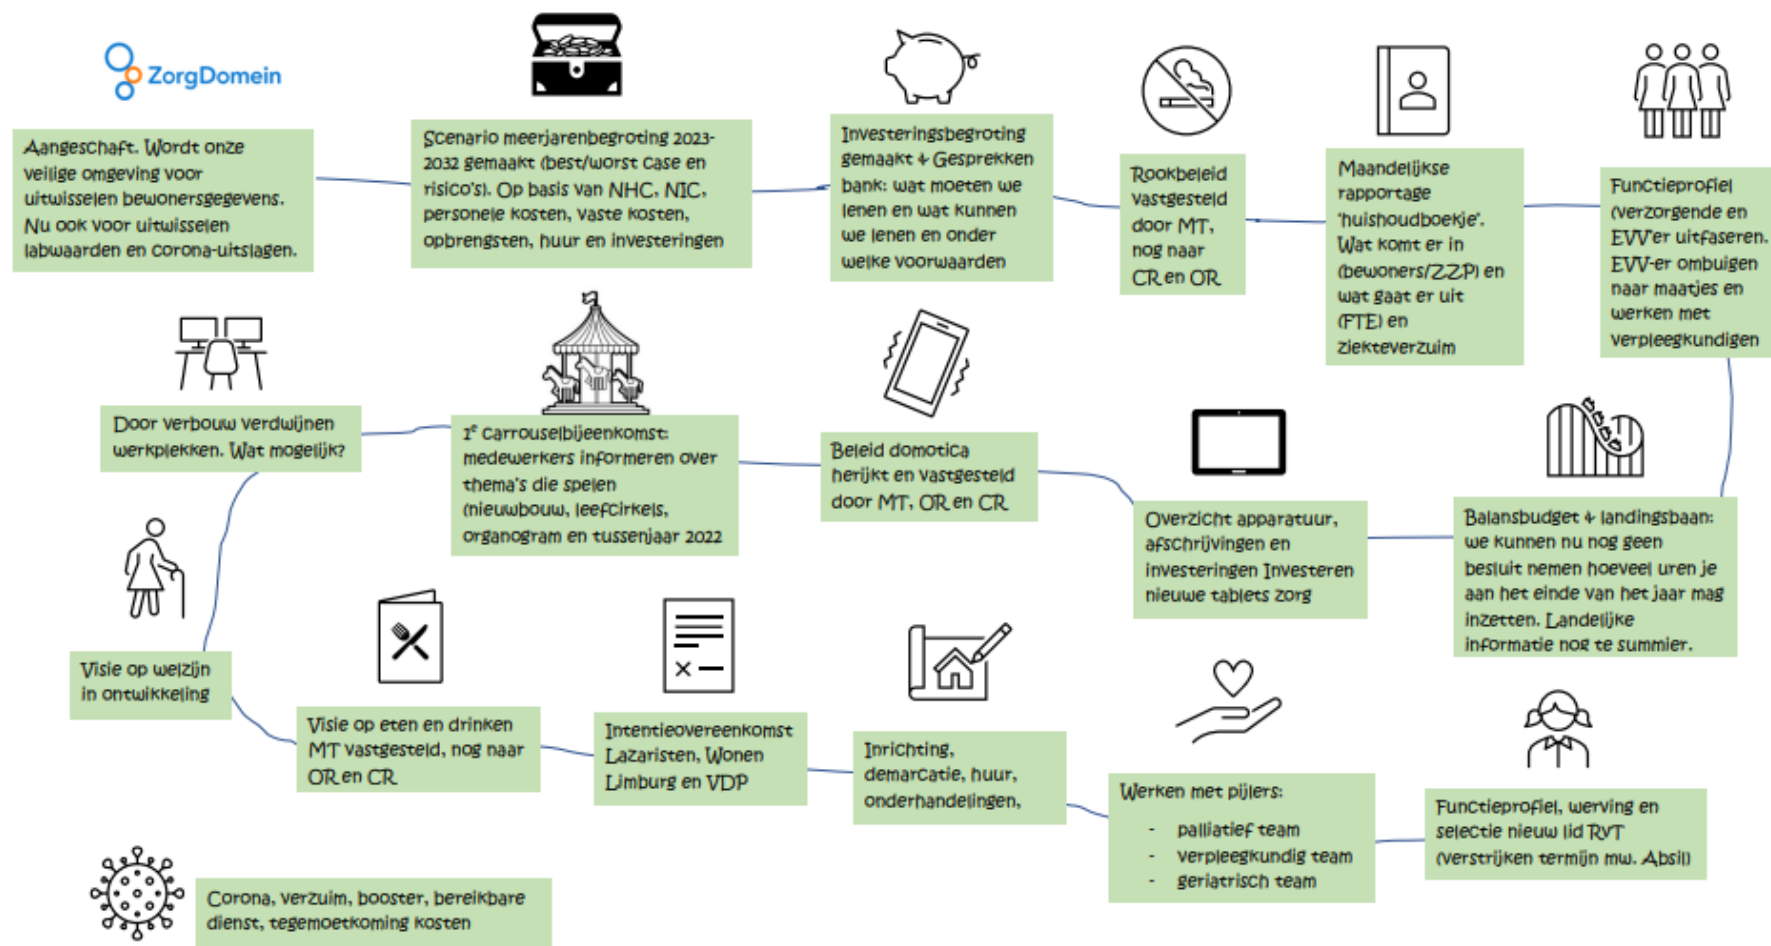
ZorgDomein

Aangeschaft. Wordt onze veilige omgeving voor uitwisselen bewonersgegevens. Nu ook voor uitwisselen labwaarden en corona-uitslagen.

Scenario meerjarenbegroting 2023-2032 gemaakt (best/worst case en risico's). Op basis van NHC, NIC, personele kosten, vaste kosten, opbrengsten, huur en investeringen

Investeringsbegroting gemaakt + Gesprekken bank: wat moeten we lenen en wat kunnen we lenen en onder welke voorwaarden

Rookbeleid vastgesteld door MT, nog naar CR en OR

Maandelijkse rapportage 'huishoudboekje'. Wat komt er in (bewoners/ZZP) en wat gaat er uit (FTE) en ziekteverzuim

Functieprofiel (verzorgende en EVV'er uitfaseren. EVV-er ombuigen naar maatjes en werken met verpleegkundigen

Door verbouw verdwijnen werkplekken. Wat mogelijk?

1e carrouselbijeenkomst: medewerkers informeren over thema's die spelen (nieuwbouw, leefcirkels, organogram en tussenjaar 2022

Beleid domotica herijkt en vastgesteld door MT, OR en CR

Overzicht apparatuur, afschrijvingen en investeringen Investeren nieuwe tablets zorg

Balansbudget + landingsbaan: we kunnen nu nog geen besluit nemen hoeveel uren je aan het einde van het jaar mag inzetten. Landelijke informatie nog te summier.

Visie op welzijn in ontwikkeling

Visie op eten en drinken MT vastgesteld, nog naar OR en CR

Intentieovereenkomst Lazaristen, Wonen Limburg en VDP

Inrichting, demarcatie, huur, onderhandelingen,

Werken met pijlers:
- palliatief team
- verpleegkundig team
- geriatrisch team

Functieprofiel, werving en selectie nieuw lid RVT (verstrijken termijn mw. Absil)

Corona, verzuim, booster, bereikbare dienst, tegemoetkoming kosten